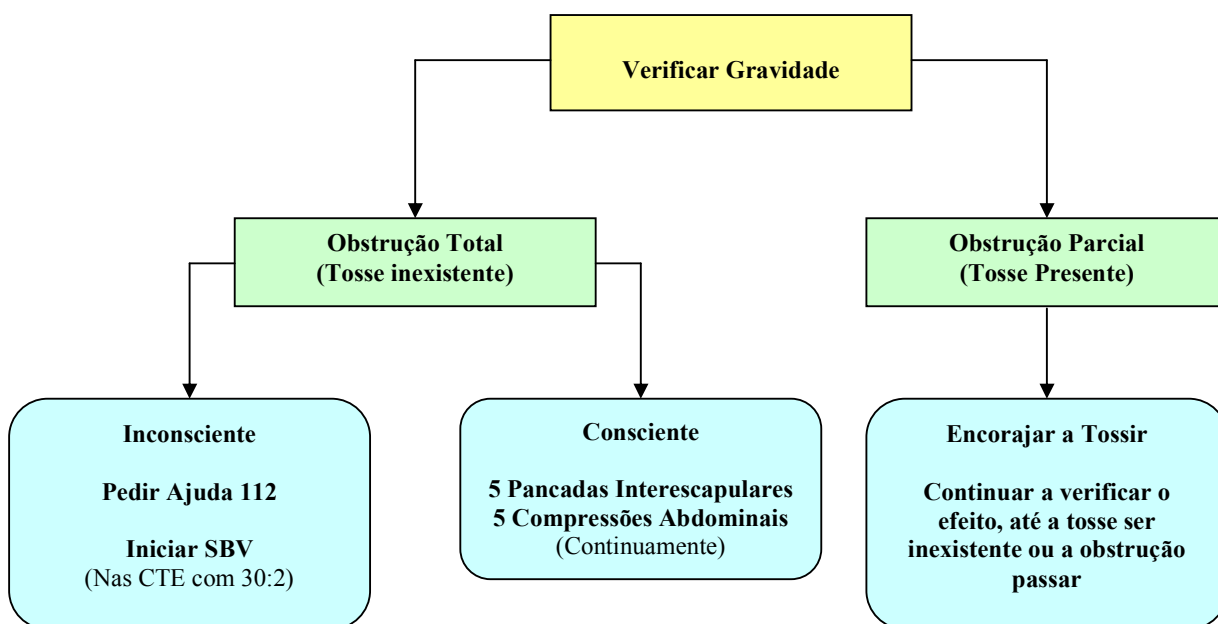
Verificar Gravidade

Obstrução Total
(Tosse inexistente)

Obstrução Parcial
(Tosse Presente)

Inconsciente

Pedir Ajuda 112

Iniciar SBV
(Nas CTE com 30:2)

Consciente

5 Pancadas Interescapulares
5 Compressões Abdominais
(Continuamente)

Encorajar a Tossir

Continuar a verificar o efeito, até a tosse ser inexistente ou a obstrução passar